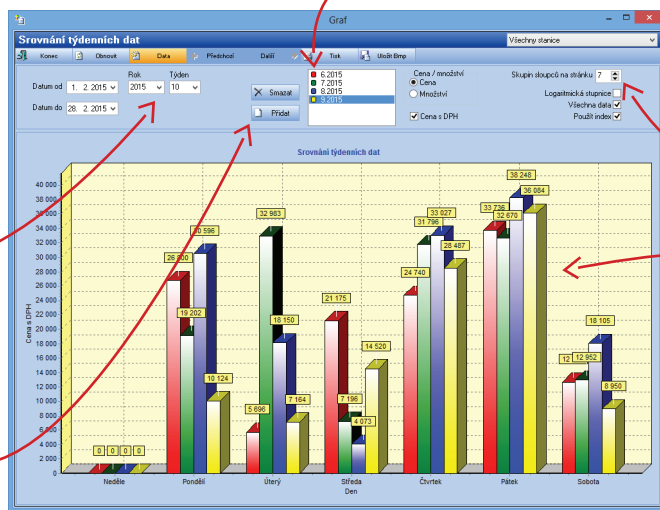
Graf

Srovnání týdenních dat

Všechny stanice

Konec Obnovit Data Předchozí Další Tisk Uložit Bmp

Datum od 1. 2.2015
Datum do 28. 2.2015

Rok 2015
Týden 10

Smazat
Přidat

6.2015
7.2015
8.2015
9.2015

Cena / množství
Cena
Množství
Cena s DPH

Skupin sloupců na stránku 7
Logaritmická stupnice
Všechna data
Použít index

Srovnání týdenních dat

40 000
38 000
36 000
34 000
32 000
30 000
28 000
26 000
24 000
22 000
20 000
18 000
16 000
14 000
12 000
10 000
8 000
6 000
4 000
2 000
0

Cena s DPH

0 0 0 0
26 800 19 202 30 596 10 124
5 696 32 983 18 150 7 164
21 175 7 196 4 073 14 520
24 740 31 796 33 027 28 487
33 736 32 670 38 248 36 084
12 12 952 18 105 8 950

Neděle Pondělí Úterý Středa Čtvrtek Pátek Sobota
Den